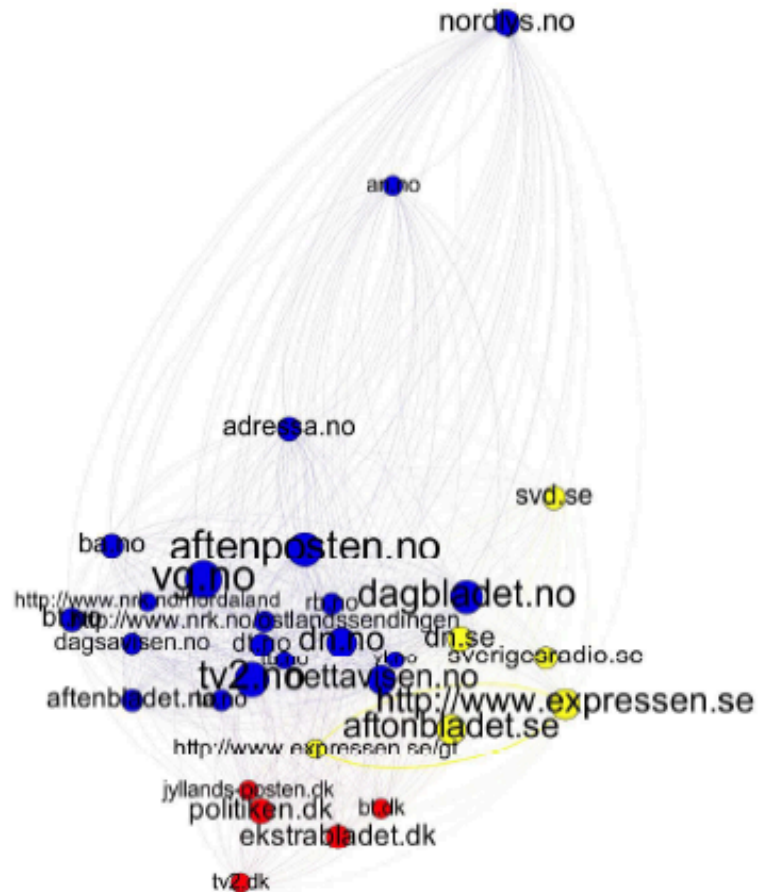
nordlys.no

an.no

adressa.no

svd.se

ba.no

aftenposten.no

vg.no

http://www.nrk.no/hordaland

dagbladet.no

bt.no

http://www.nrk.no/ostlandssendingen

rb.no

dagsavisen.no

dt.no

dn.no

dn.se

sverigesradio.se

tv2.no

nettavisen.no

aftenbladet.no

http://www.expressen.se

aftonbladet.se

http://www.expressen.se/gt

jyllands-posten.dk

politiken.dk

bt.dk

ekstrabladet.dk

tv2.dk